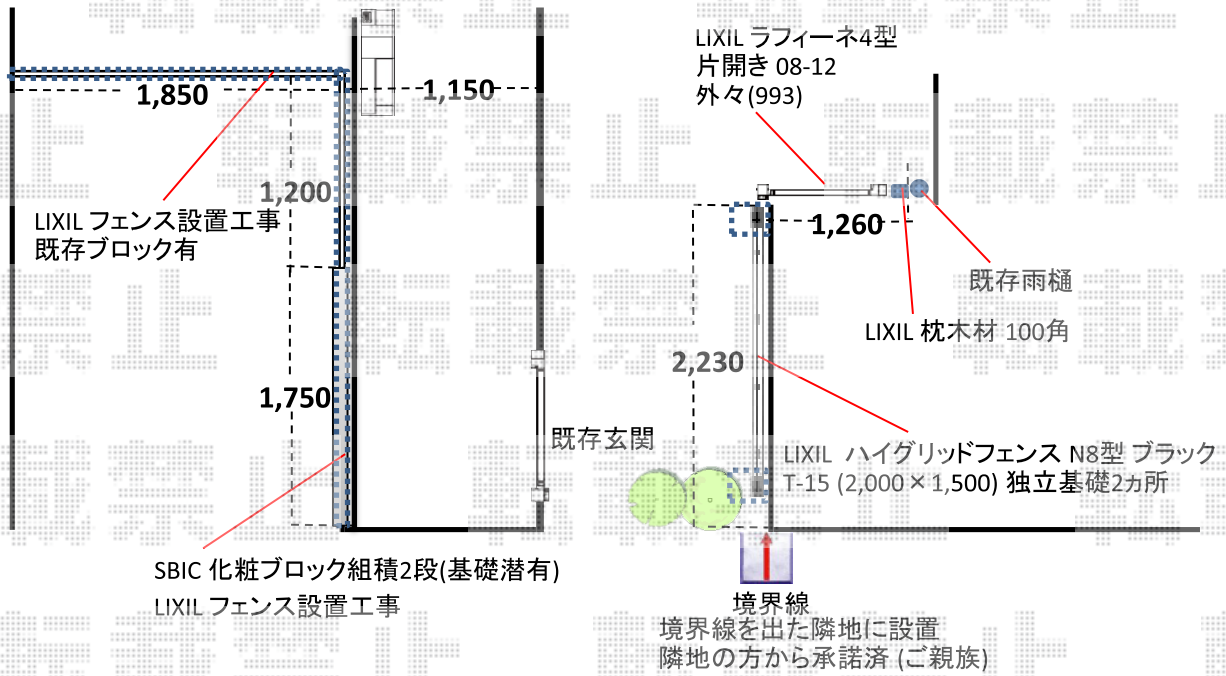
1,850

1,150

1,200

LIXIL フェンス設置工事
既存ブロック有

1,750

既存玄関

SBIC 化粧ブロック組積2段(基礎潜有)
LIXIL フェンス設置工事

LIXIL ラフィーネ4型
片開き 08-12
外々(993)

1,260

既存雨樋

LIXIL 枕木材 100角

2,230

LIXIL ハイグリッドフェンス N8型 ブラック
T-15 (2,000×1,500) 独立基礎2カ所

境界線
境界線を出た隣地に設置
隣地の方から承諾済 (ご親族)